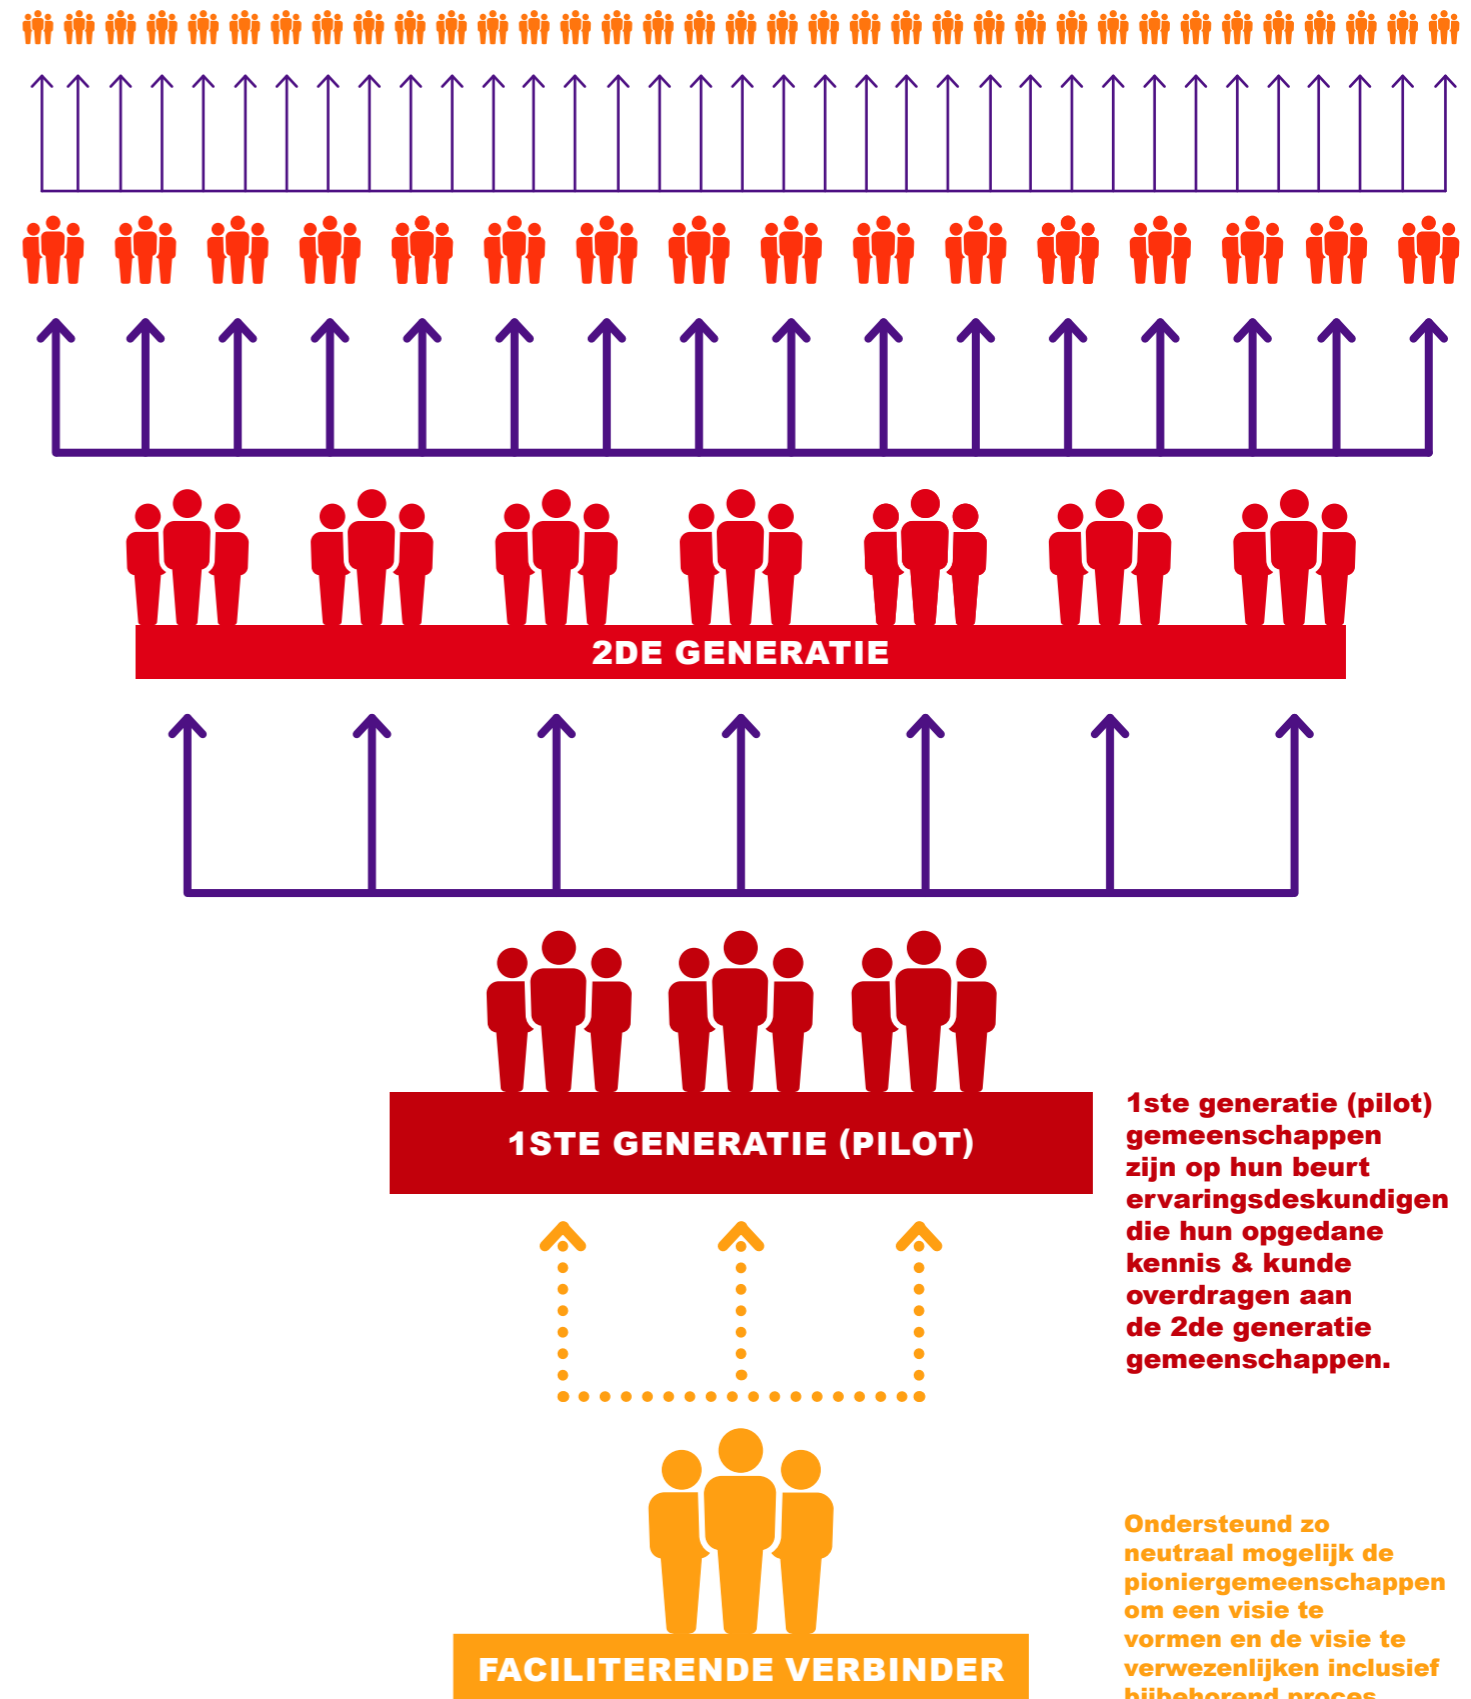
2DE GENERATIE

1STE GENERATIE (PILOT)

1ste generatie (pilot) gemeenschappen zijn op hun beurt ervaringsdeskundigen die hun opgedane kennis & kunde overdragen aan de 2de generatie gemeenschappen.

FACILITERENDE VERBINDER

Ondersteund zo neutraal mogelijk de pioniergemeenschappen om een visie te vormen en de visie te verwezenlijken inclusief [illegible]